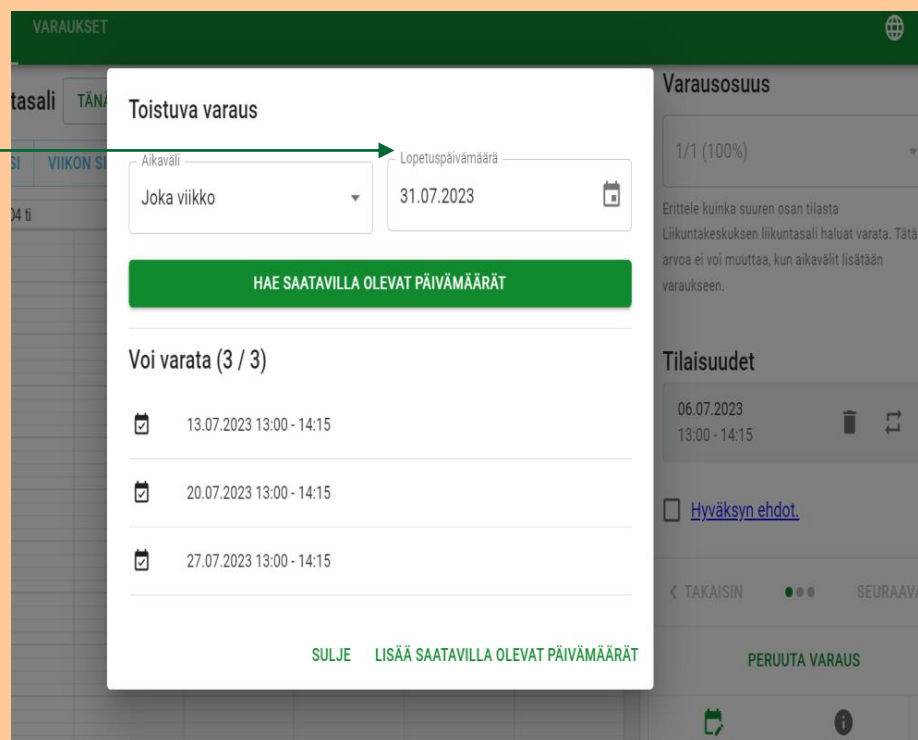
VARAUKSET

tasali TÄNÄ

SI VIIKON SI

04 ti

Toistuva varaus

Aikaväli
Joka viikko

Lopetuspäivämäärä
31.07.2023

HAE SAATAVILLA OLEVAT PÄIVÄMÄÄRÄT

Voi varata (3 / 3)

13.07.2023 13:00 - 14:15

20.07.2023 13:00 - 14:15

27.07.2023 13:00 - 14:15

SULJE LISÄÄ SAATAVILLA OLEVAT PÄIVÄMÄÄRÄT

Varausosuus

1/1 (100%)

Erittele kuinka suuren osan tilasta Liikuntakeskuksen liikuntasali haluat varata. Tätä arvoa ei voi muuttaa, kun aikavälit lisätään varaukseen.

Tilaisuudet

06.07.2023
13:00 - 14:15

Hyväksyn ehdot.

< TAKAISIN SEURAAVA

PERUUTA VARAUS